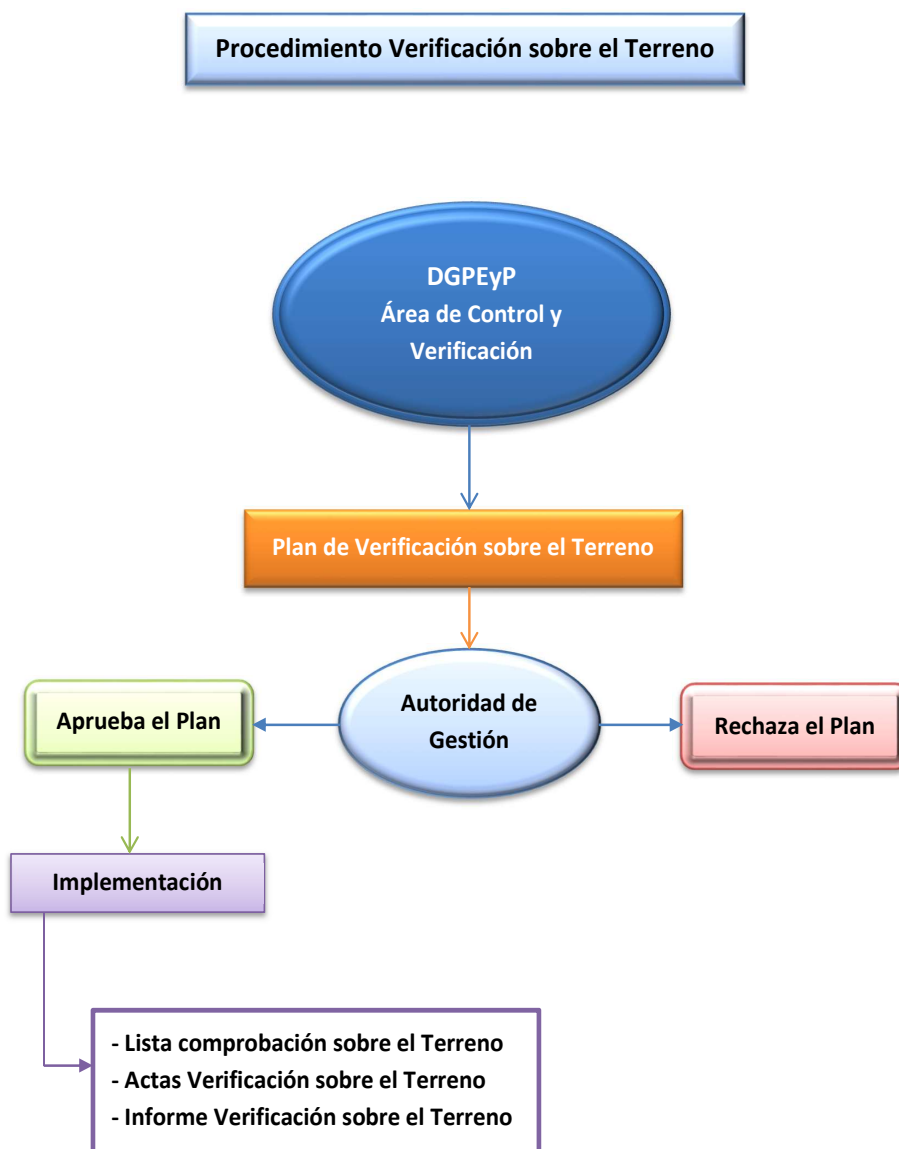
Procedimiento Verificación sobre el Terreno

DGPEyP
Área de Control y Verificación

Plan de Verificación sobre el Terreno

Autoridad de Gestión

Aprueba el Plan

Rechaza el Plan

Implementación

- Lista comprobación sobre el Terreno
- Actas Verificación sobre el Terreno
- Informe Verificación sobre el Terreno